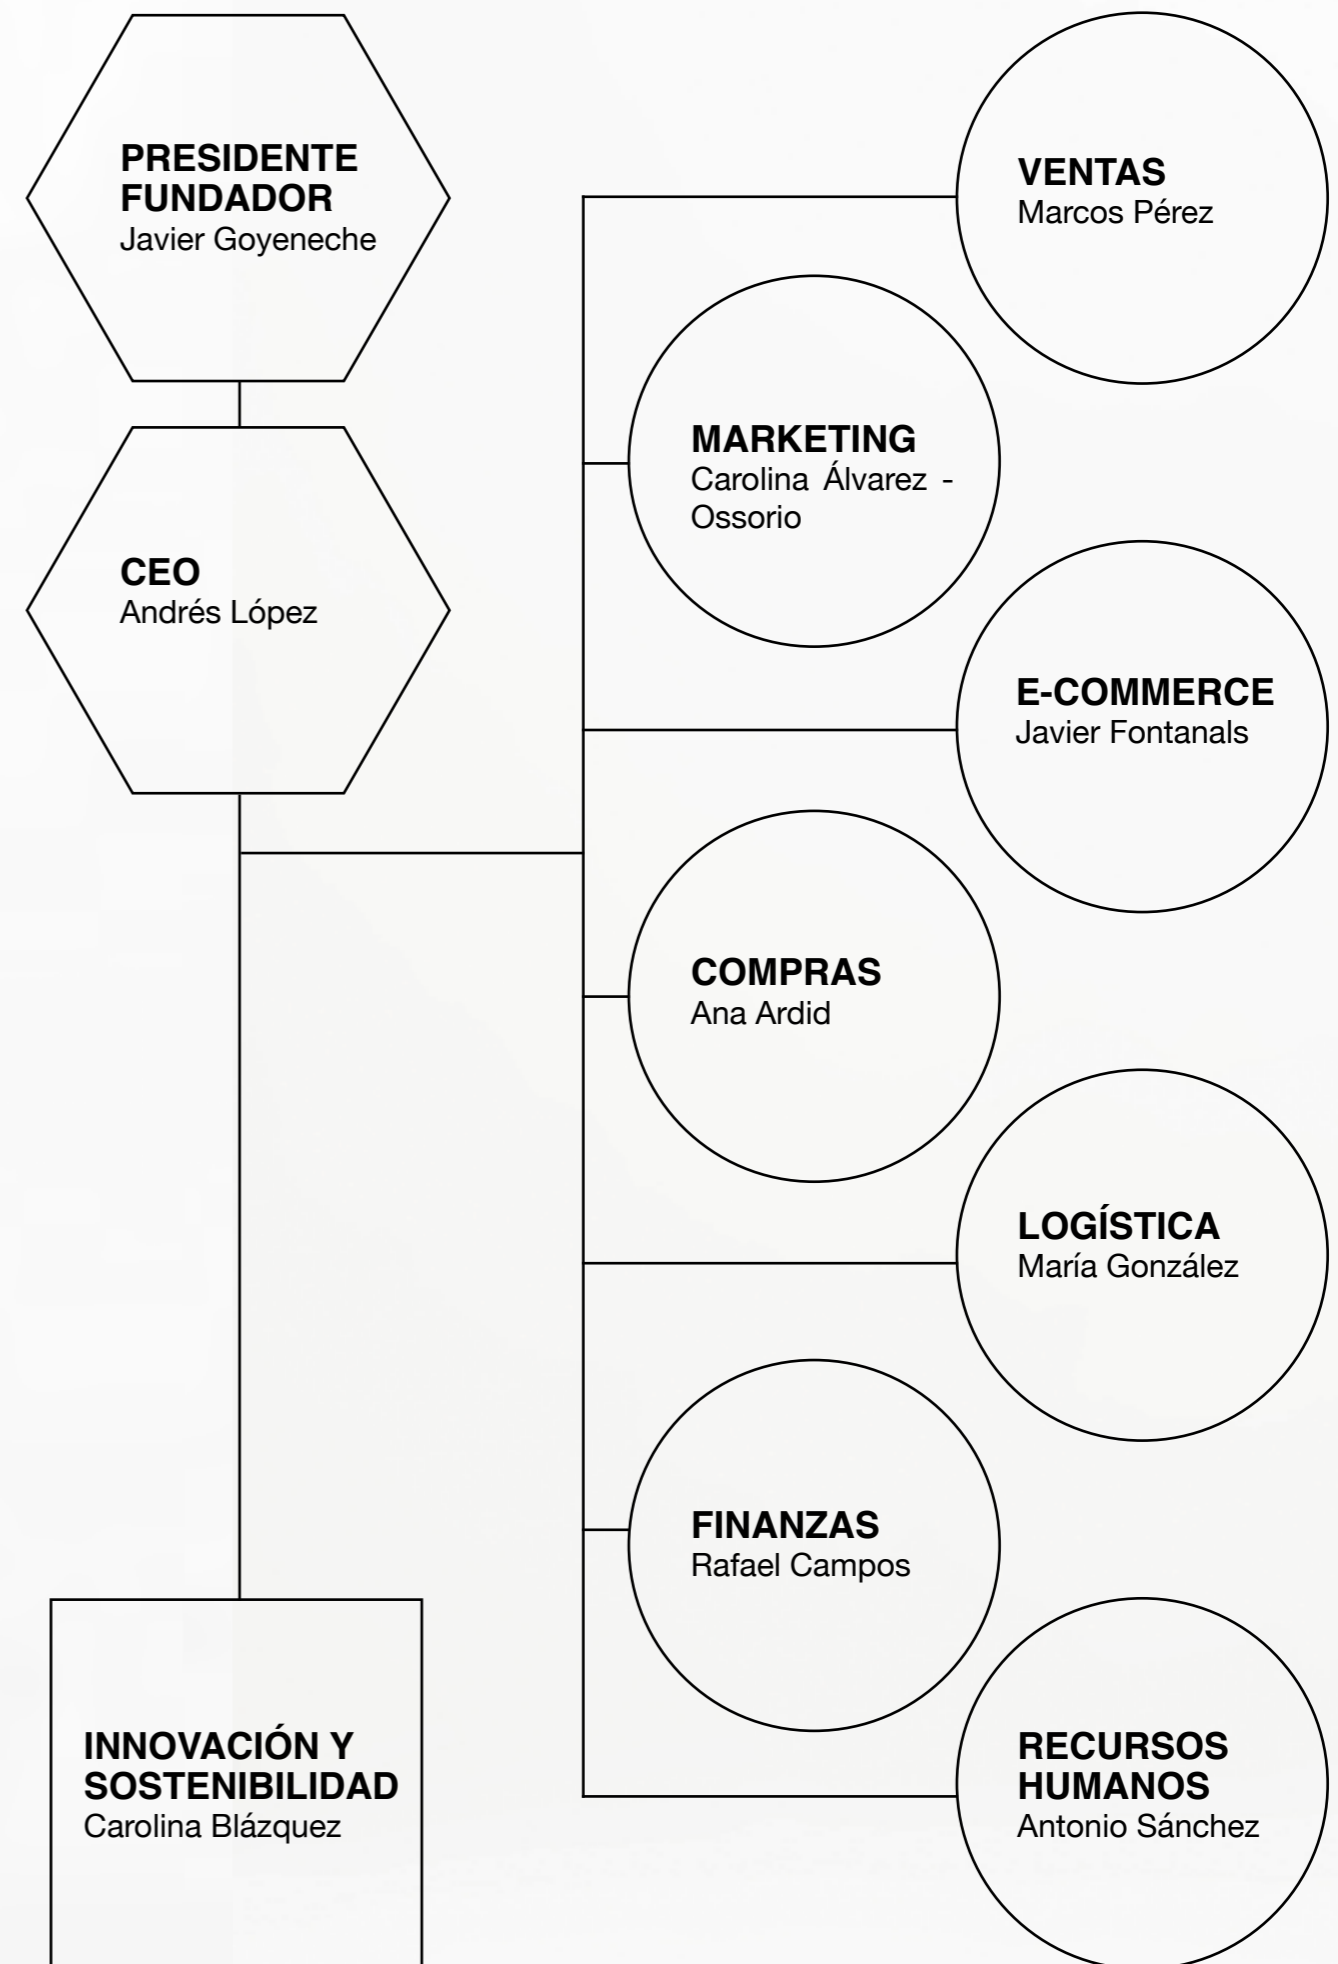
PRESIDENTE FUNDADOR
Javier Goyeneche

CEO
Andrés López

VENTAS
Marcos Pérez

MARKETING
Carolina Álvarez - Ossorio

E-COMMERCE
Javier Fontanals

COMPRAS
Ana Ardid

LOGÍSTICA
María González

FINANZAS
Rafael Campos

RECURSOS HUMANOS
Antonio Sánchez

INNOVACIÓN Y SOSTENIBILIDAD
Carolina Blázquez